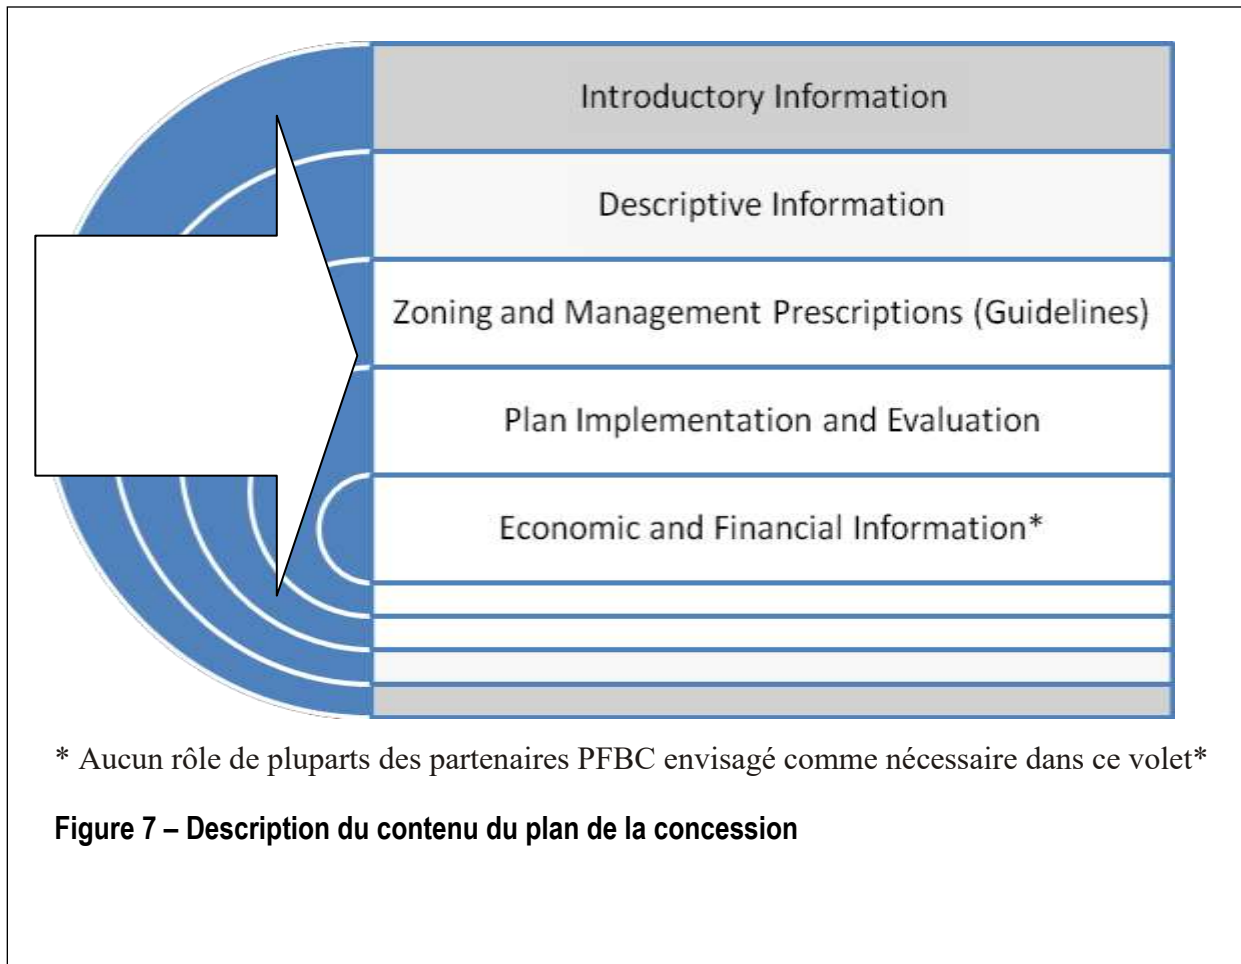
Introductory Information

Descriptive Information

Zoning and Management Prescriptions (Guidelines)

Plan Implementation and Evaluation

Economic and Financial Information*

* Aucun rôle de pluparts des partenaires PFBC envisagé comme nécessaire dans ce volet*

**Figure 7 – Description du contenu du plan de la concession**